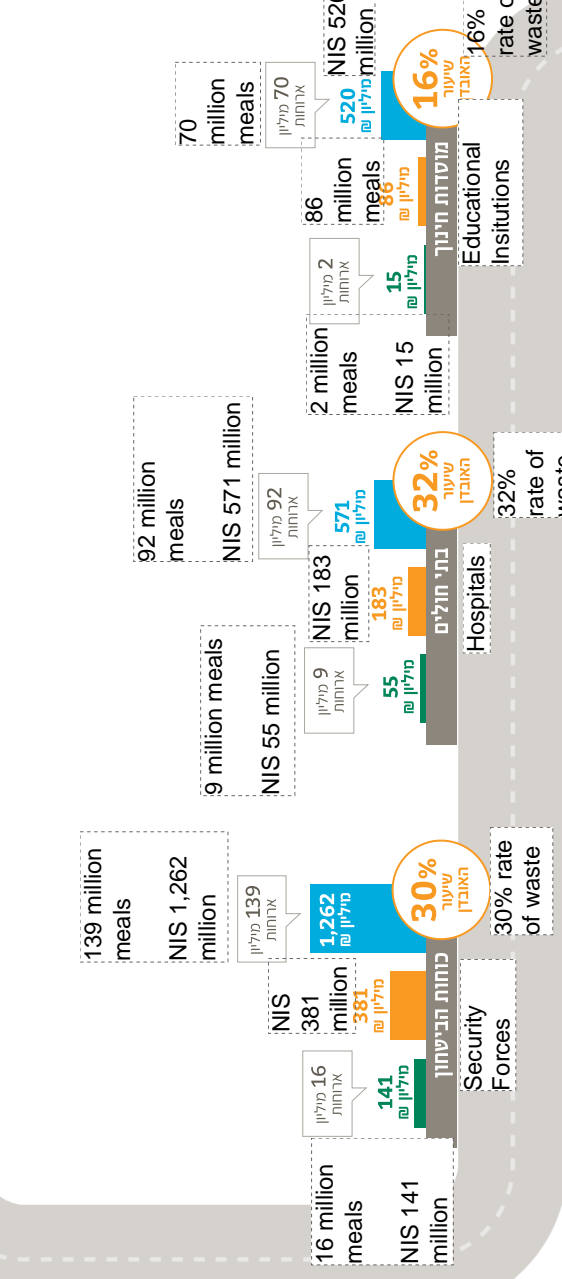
NIS 520 million

16% rate of waste

70 million meals

70 מיליון ארוחות

520 מיליון ₪

16% שיעור האובדן

מוסדות חינוך

Educational Insitutions

86 million meals

86 מיליון ₪

2 מיליון ארוחות

15 מיליון ₪

2 million meals

NIS 15 million

92 million meals

NIS 571 million

92 מיליון ארוחות

571 מיליון ₪

32% שיעור האובדן

32% rate of waste

בתי חולים

Hospitals

NIS 183 million

183 מיליון ₪

9 million meals

NIS 55 million

9 מיליון ארוחות

55 מיליון ₪

139 million meals

NIS 1,262 million

139 מיליון ארוחות

1,262 מיליון ₪

30% שיעור האובדן

30% rate of waste

כוחות הביטחון

Security Forces

NIS 381 million

381 מיליון ₪

16 מיליון ארוחות

141 מיליון ₪

16 million meals

NIS 141 million